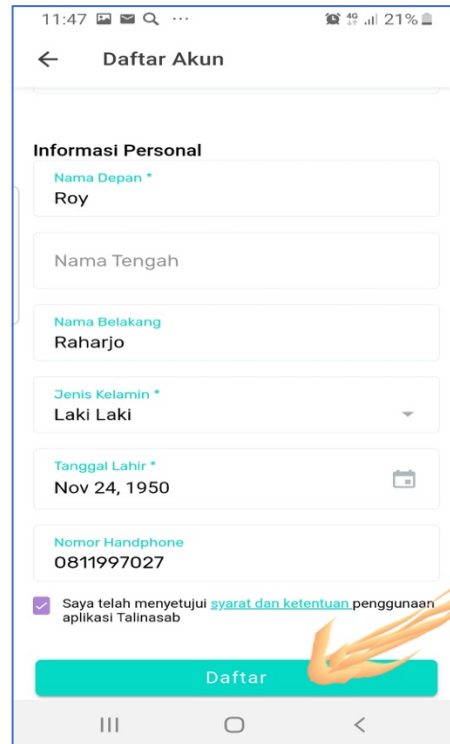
11:47 ··· 4G 21%

← Daftar Akun

Informasi Personal

Nama Depan *
Roy

Nama Tengah

Nama Belakang
Raharjo

Jenis Kelamin *
Laki Laki

Tanggal Lahir *
Nov 24, 1950

Nomor Handphone
0811997027

Saya telah menyetujui syarat dan ketentuan penggunaan aplikasi Talinasab

Daftar